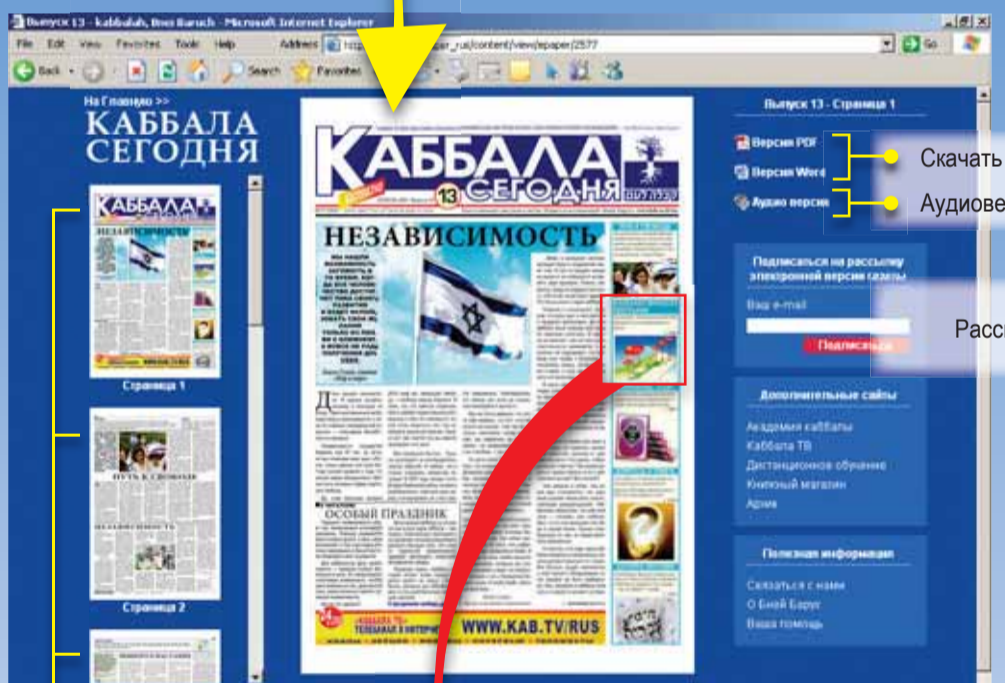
Выпуск 13 - kabbalah, Bnei Baruch - Microsoft Internet Explorer

File Edit View Favorites Tools Help Address http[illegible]per_rus/content/view/epaper/2577 Go

Back Search Favorites

На Главную >>

КАББАЛА СЕГОДНЯ

КАББАЛА

Страница 1

Страница 2

КАББАЛА СЕГОДНЯ 13

НЕЗАВИСИМОСТЬ

ОСОБЫЙ ПРАЗДНИК

WWW.KAB.TV/RUS

Выпуск 13 - Страница 1

Версия PDF

Версия Word

Аудио версия

Скачать

Аудиове

Подписаться на рассылку электронной версии газеты

Ваш e-mail

Подписаться

Расс

Дополнительные сайты

Академия каббалы

Каббала ТВ

Дистанционное обучение

Книжный магазин

Архив

Полезная информация

Связаться с нами

О Бней Барух

Ваша помощь